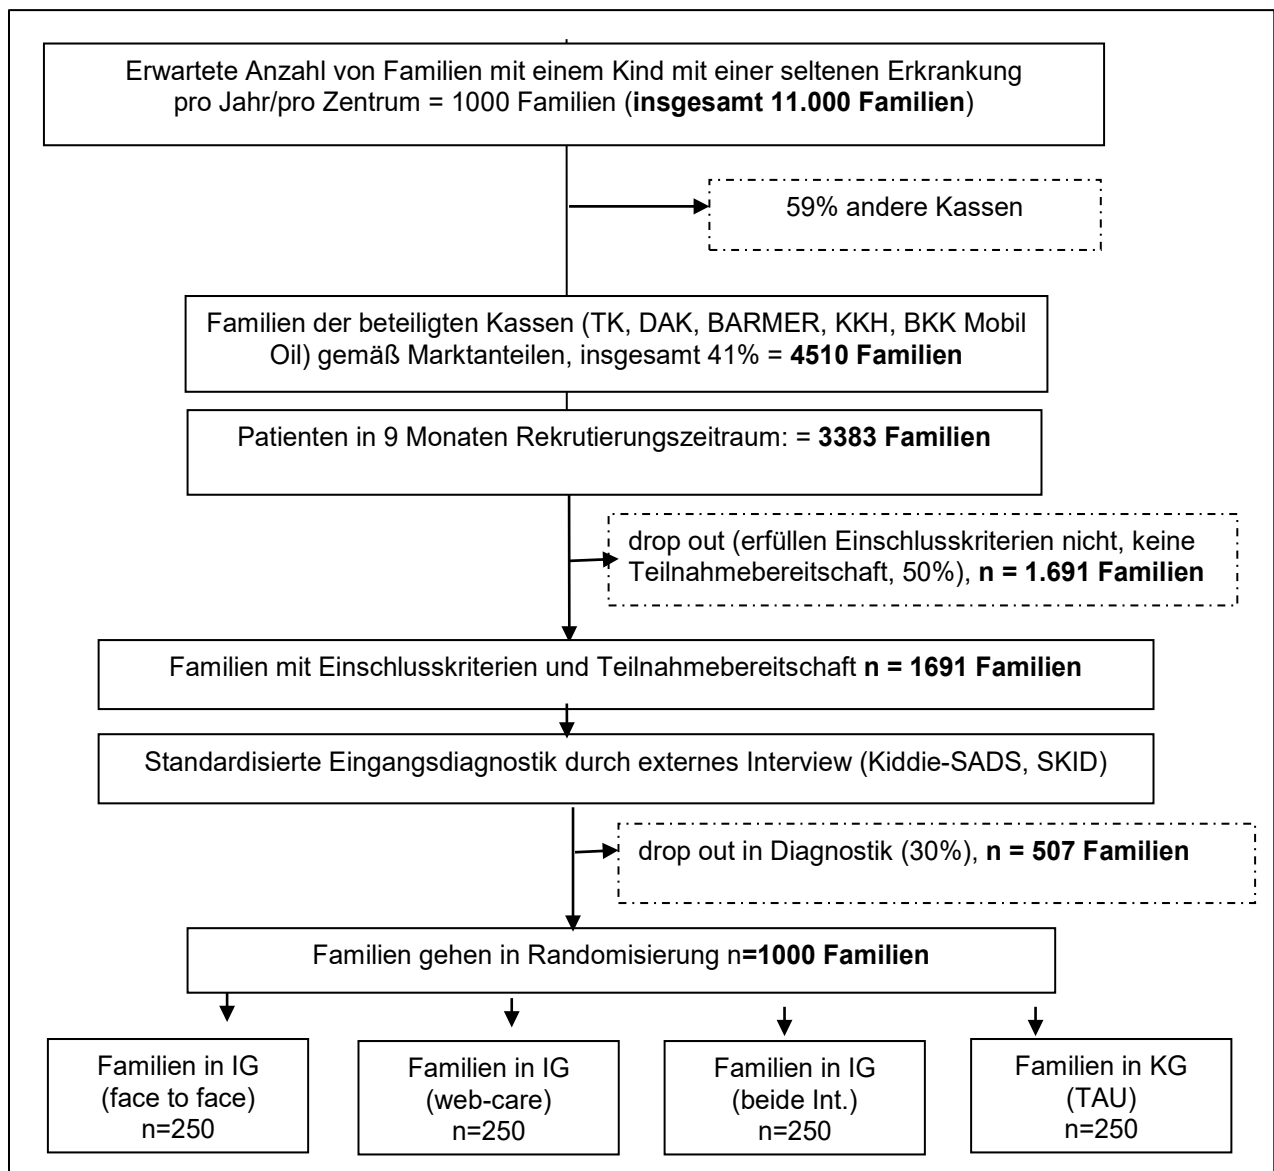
Erwartete Anzahl von Familien mit einem Kind mit einer seltenen Erkrankung pro Jahr/pro Zentrum = 1000 Familien (**insgesamt 11.000 Familien**)

59% andere Kassen

Familien der beteiligten Kassen (TK, DAK, BARMER, KKH, BKK Mobil Oil) gemäß Marktanteilen, insgesamt 41% = **4510 Familien**

Patienten in 9 Monaten Rekrutierungszeitraum: = **3383 Familien**

drop out (erfüllen Einschlusskriterien nicht, keine Teilnahmebereitschaft, 50%), **n = 1.691 Familien**

Familien mit Einschlusskriterien und Teilnahmebereitschaft **n = 1691 Familien**

Standardisierte Eingangsdiagnostik durch externes Interview (Kiddie-SADS, SKID)

drop out in Diagnostik (30%), **n = 507 Familien**

Familien gehen in Randomisierung n**=1000 Familien**

Familien in IG (face to face) n=250

Familien in IG (web-care) n=250

Familien in IG (beide Int.) n=250

Familien in KG (TAU) n=250